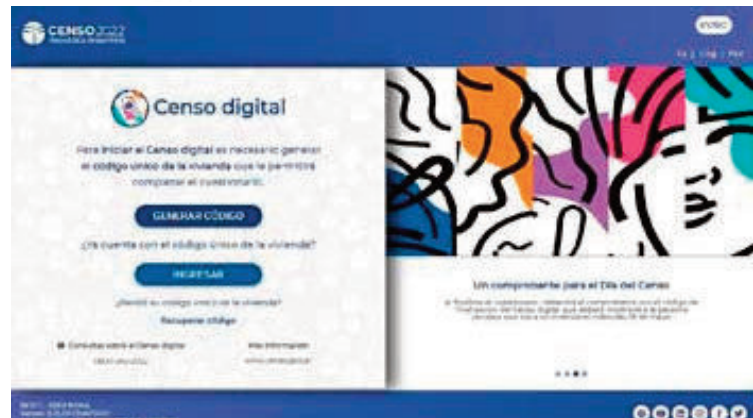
CENSO 2022
REPÚBLICA ARGENTINA

Inicio

Censo digital

Para iniciar el Censo digital es necesario generar el código único de la vivienda que le permitirá completar el cuestionario.

GENERAR CÓDIGO

¿Ya cuenta con el código único de la vivienda?

INGRESAR

¿Perdió su código único de la vivienda?

Recuperar código

Consultas sobre el Censo digital

Más información

Un comprobante para el Día del Censo

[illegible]

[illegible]